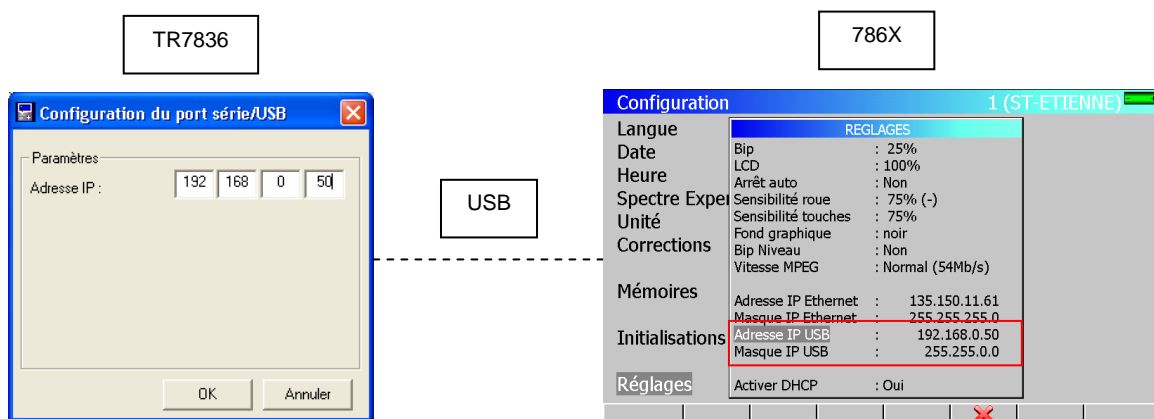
TR7836

786X

Configuration du port série/USB

Paramètres

Adresse IP : 192 168 0 50

OK Annuler

USB

Configuration 1 (ST-ETIENNE)

Langue
Date
Heure
Spectre Exper
Unité
Corrections
Mémoires
Initialisations
Réglages

REGLAGES

| | |
|---|---|
| Bip | : 25% |
| LCD | : 100% |
| Arrêt auto | : Non |
| Sensibilité roue | : 75% (-) |
| Sensibilité touches | : 75% |
| Fond graphique | : noir |
| Bip Niveau | : Non |
| Vitesse MPEG | : Normal (54Mb/s) |
| Adresse IP Ethernet | : 135.150.11.61 |
| Masque IP Ethernet | : 255.255.255.0 |
| Adresse IP USB | : 192.168.0.50 |
| Masque IP USB | : 255.255.0.0 |
| Activer DHCP | : Oui |